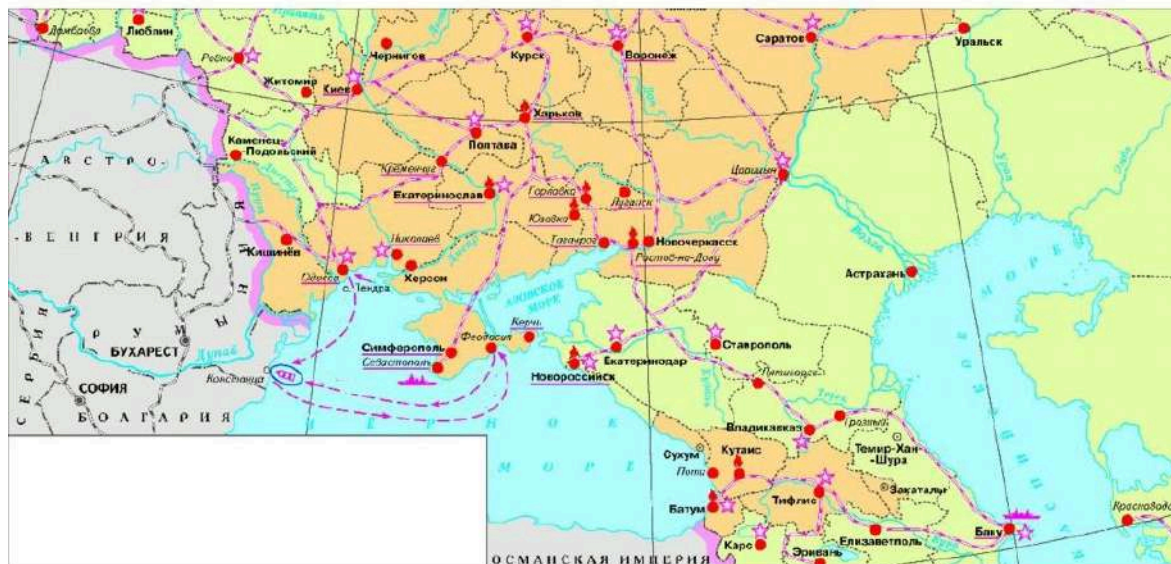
Домбово
Люблин
Ровно
Житомир
Киев
Чернигов
Курск
Воронеж
Саратов
Уральск
Харьков
Полтава
Каменец-Подольский
АВСТРО-ВЕНГРИЯ
Кременчуг
Екатеринослав
Горловка
Луганск
Царицын
Юзовка
Таганрог
Новочеркасск
Ростов-на-Дону
Кишинёв
Николаев
Херсон
Одесса
с. Тендра
Астрахань
Волга
Днепр
Дон
АЗОВСКОЕ МОРЕ
Керчь
Феодосия
Симферополь
Севастополь
Екатеринодар
Ставрополь
Пятигорск
Новороссийск
РУМЫНИЯ
БУХАРЕСТ
Дунай
СОФИЯ
СЕРБИЯ
БОЛГАРИЯ
Констанца
ЧЕРНОЕ МОРЕ
Владикавказ
Грозный
Темир-Хан-Шура
Сухум
Кутаис
Поти
Закаталы
Батум
Тифлис
Елизаветполь
Баку
Красноводск
Карс
Эривань
ОСМАНСКАЯ ИМПЕРИЯ
КАСПИЙСКОЕ МОРЕ